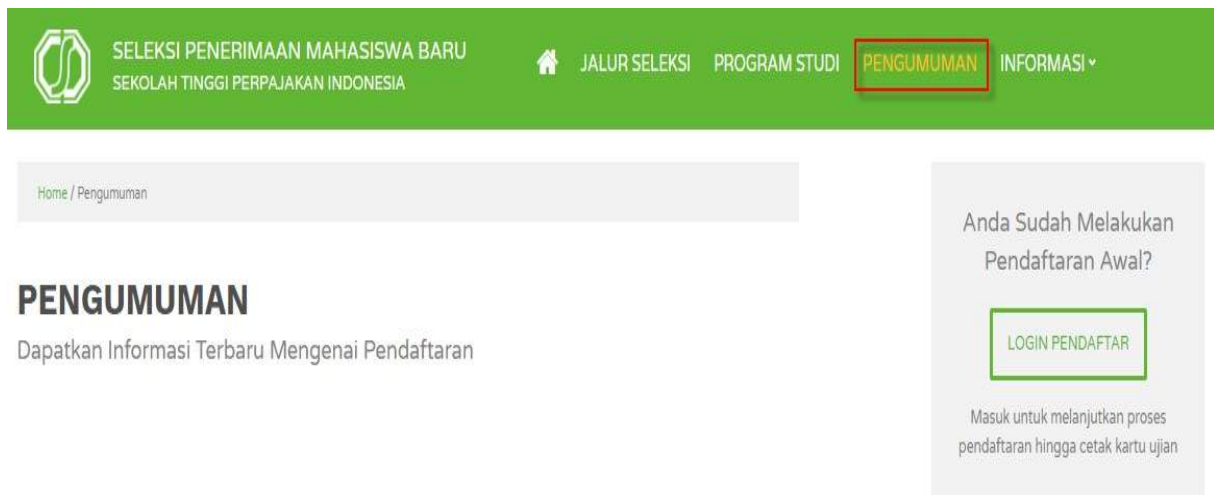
SELEKSI PENERIMAAN MAHASISWA BARU
SEKOLAH TINGGI PERPAJAKAN INDONESIA

JALUR SELEKSI PROGRAM STUDI PENGUMUMAN INFORMASI

Home / Pengumuman

PENGUMUMAN
Dapatkan Informasi Terbaru Mengenai Pendaftaran

Anda Sudah Melakukan Pendaftaran Awal?

LOGIN PENDAFTAR

Masuk untuk melanjutkan proses pendaftaran hingga cetak kartu ujian